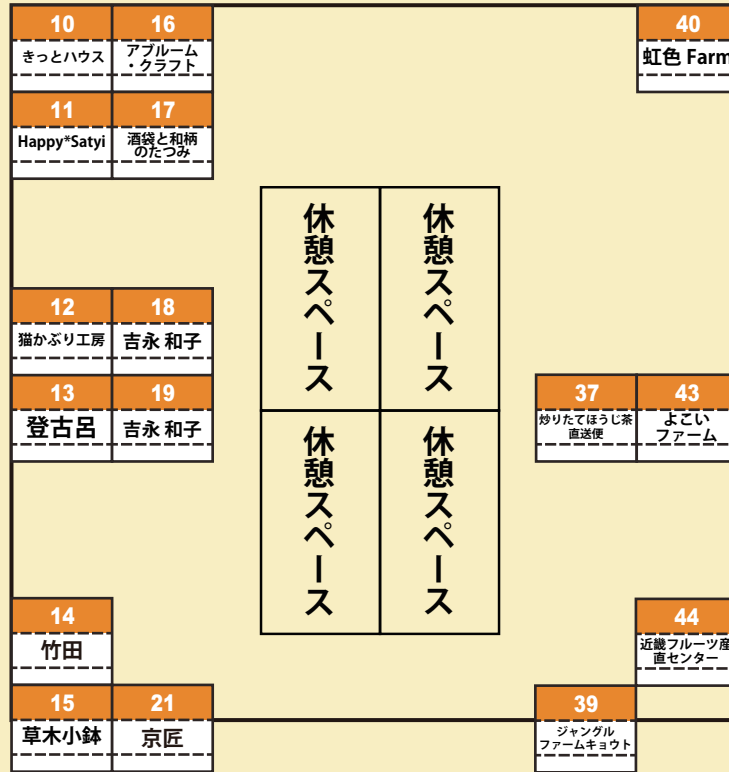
10
きっとハウス

16
アブルーム・クラフト

40
虹色 Farm

11
Happy*Satyi

17
酒袋と和柄のたつみ

休憩スペース

休憩スペース

12
猫かぶり工房

18
吉永 和子

13
登古呂

19
吉永 和子

37
炒りたてほうじ茶直送便

43
よこいファーム

休憩スペース

休憩スペース

14
竹田

44
近畿フルーツ産直センター

15
草木小鉢

21
京匠

39
ジャングルファームキョウト